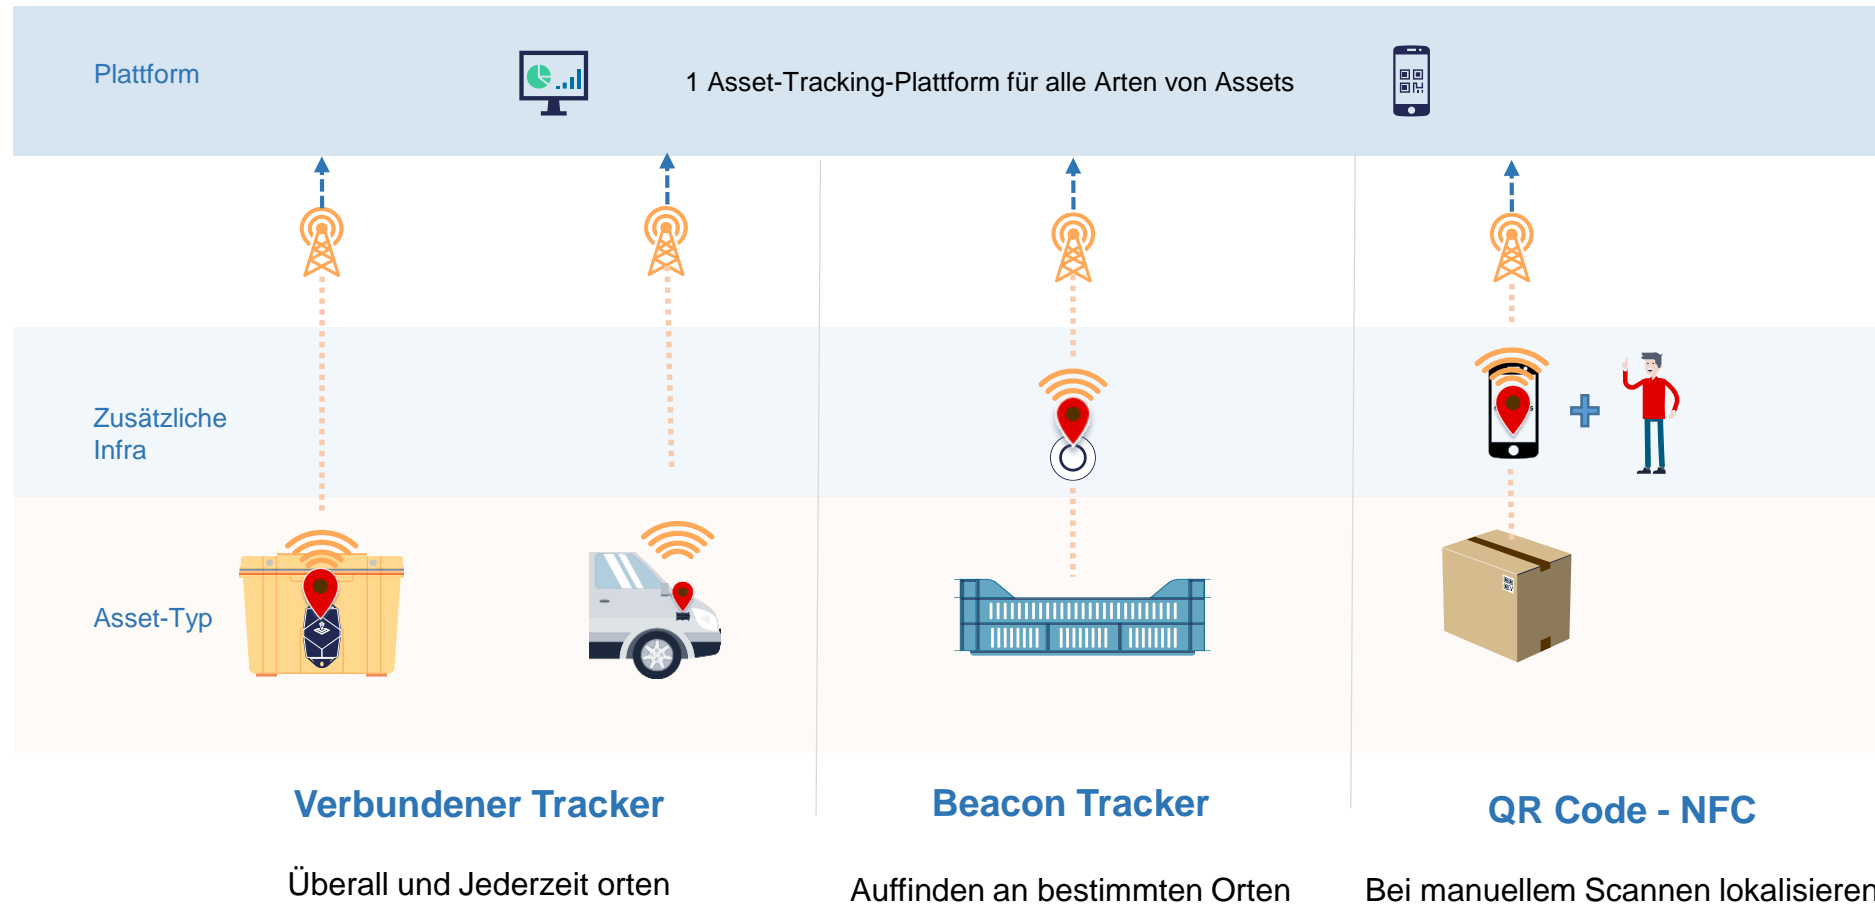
Plattform

1 Asset-Tracking-Plattform für alle Arten von Assets

Zusätzliche Infra

Asset-Typ

Verbundener Tracker

Überall und Jederzeit orten

Beacon Tracker

Auffinden an bestimmten Orten

QR Code - NFC

Bei manuellem Scannen lokalisieren